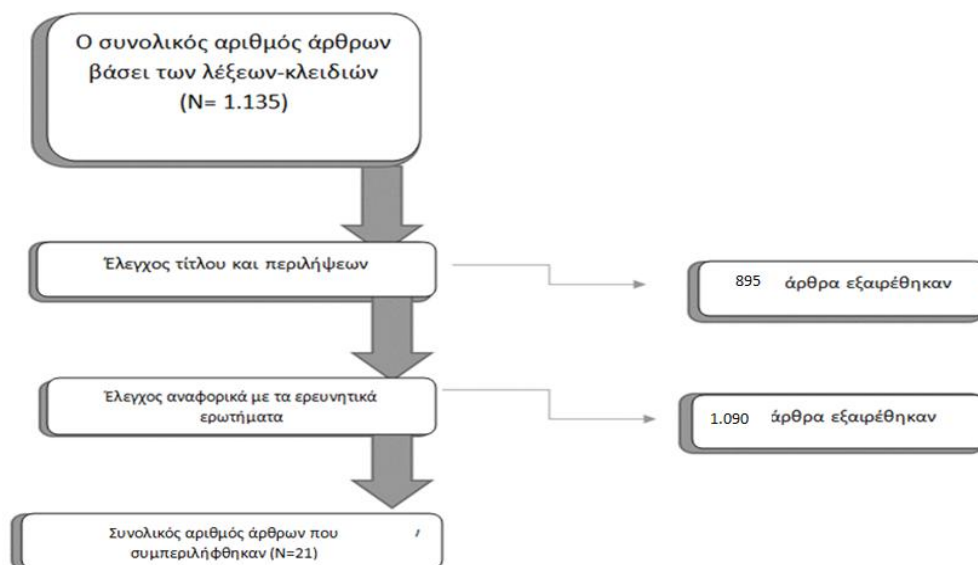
Ο συνολικός αριθμός άρθρων βάσει των λέξεων-κλειδιών (N= 1.135)

Έλεγχος τίτλου και περιλήψεων

895 άρθρα εξαιρέθηκαν

Έλεγχος αναφορικά με τα ερευνητικά ερωτήματα

1.090 άρθρα εξαιρέθηκαν

Συνολικός αριθμός άρθρων που συμπεριλήφθηκαν (N=21)